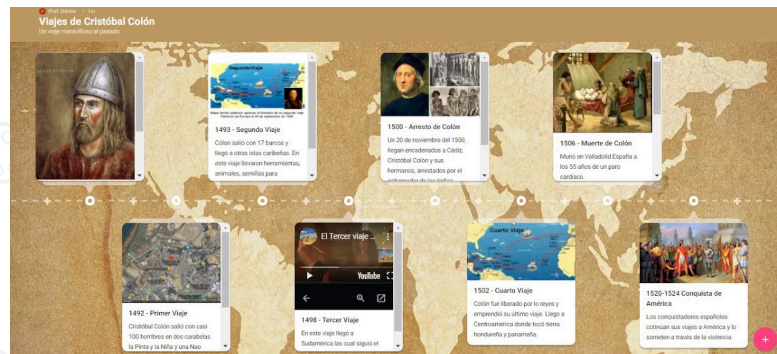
Prof. Nicolai · 1m

Viajes de Cristóbal Colón

Un viaje maravilloso al pasado

Segundo Viaje

1493 - Segundo Viaje

Colón salió con 17 barcos y llegó a otras islas caribeñas. En este viaje llevaron herramientas, animales, semillas para

1500 - Arresto de Colón

Un 20 de noviembre del 1500, llegan encadenados a Cádiz, Cristóbal Colón y sus hermanos, arrestados por el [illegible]

1506 - Muerte de Colón

Murió en Valladolid España a los 55 años de un paro cardiaco.

1492 - Primer Viaje

Cristóbal Colón salió con casi 100 hombres en dos carabelas la Pinta y la Niña y una Nao

El Tercer viaje ...

YouTube

1498 - Tercer Viaje

En este viaje llegó a Sudamérica las cual siguió el

Cuarto Viaje

1502 - Cuarto Viaje

Colón fue liberado por lo reyes y emprendió su último viaje. Llego a Centroamérica donde tocó tierra hondureña y panameña.

1520-1524 Conquista de América

Los conquistadores españoles cotinúan sus viajes a América y lo someten a través de la violencia.

+